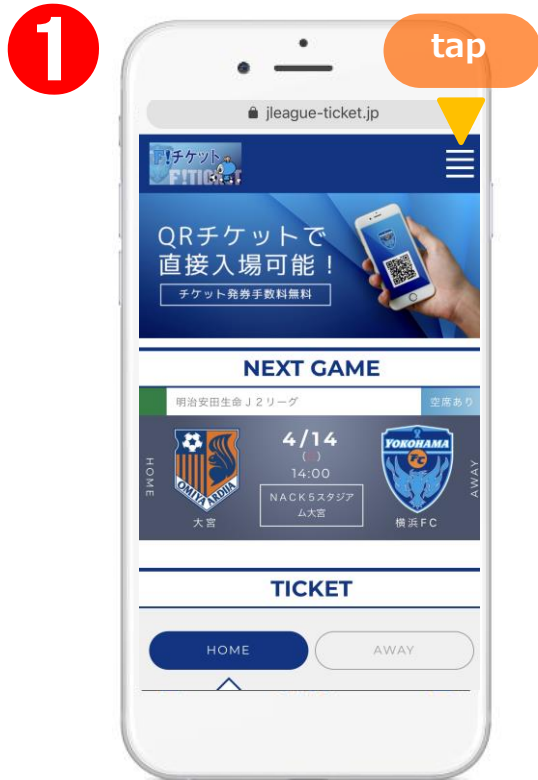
1

tap

jleague-ticket.jp

F!チケット F!TICKET

QRチケットで直接入場可能！

チケット発券手数料無料

NEXT GAME

明治安田生命Ｊ２リーグ

空席あり

HOME

4/14

(日)

14:00

NACK5スタジアム大宮

AWAY

OMIYA ARDIJA

大宮

YOKOHAMA FC

横浜FC

TICKET

HOME

AWAY